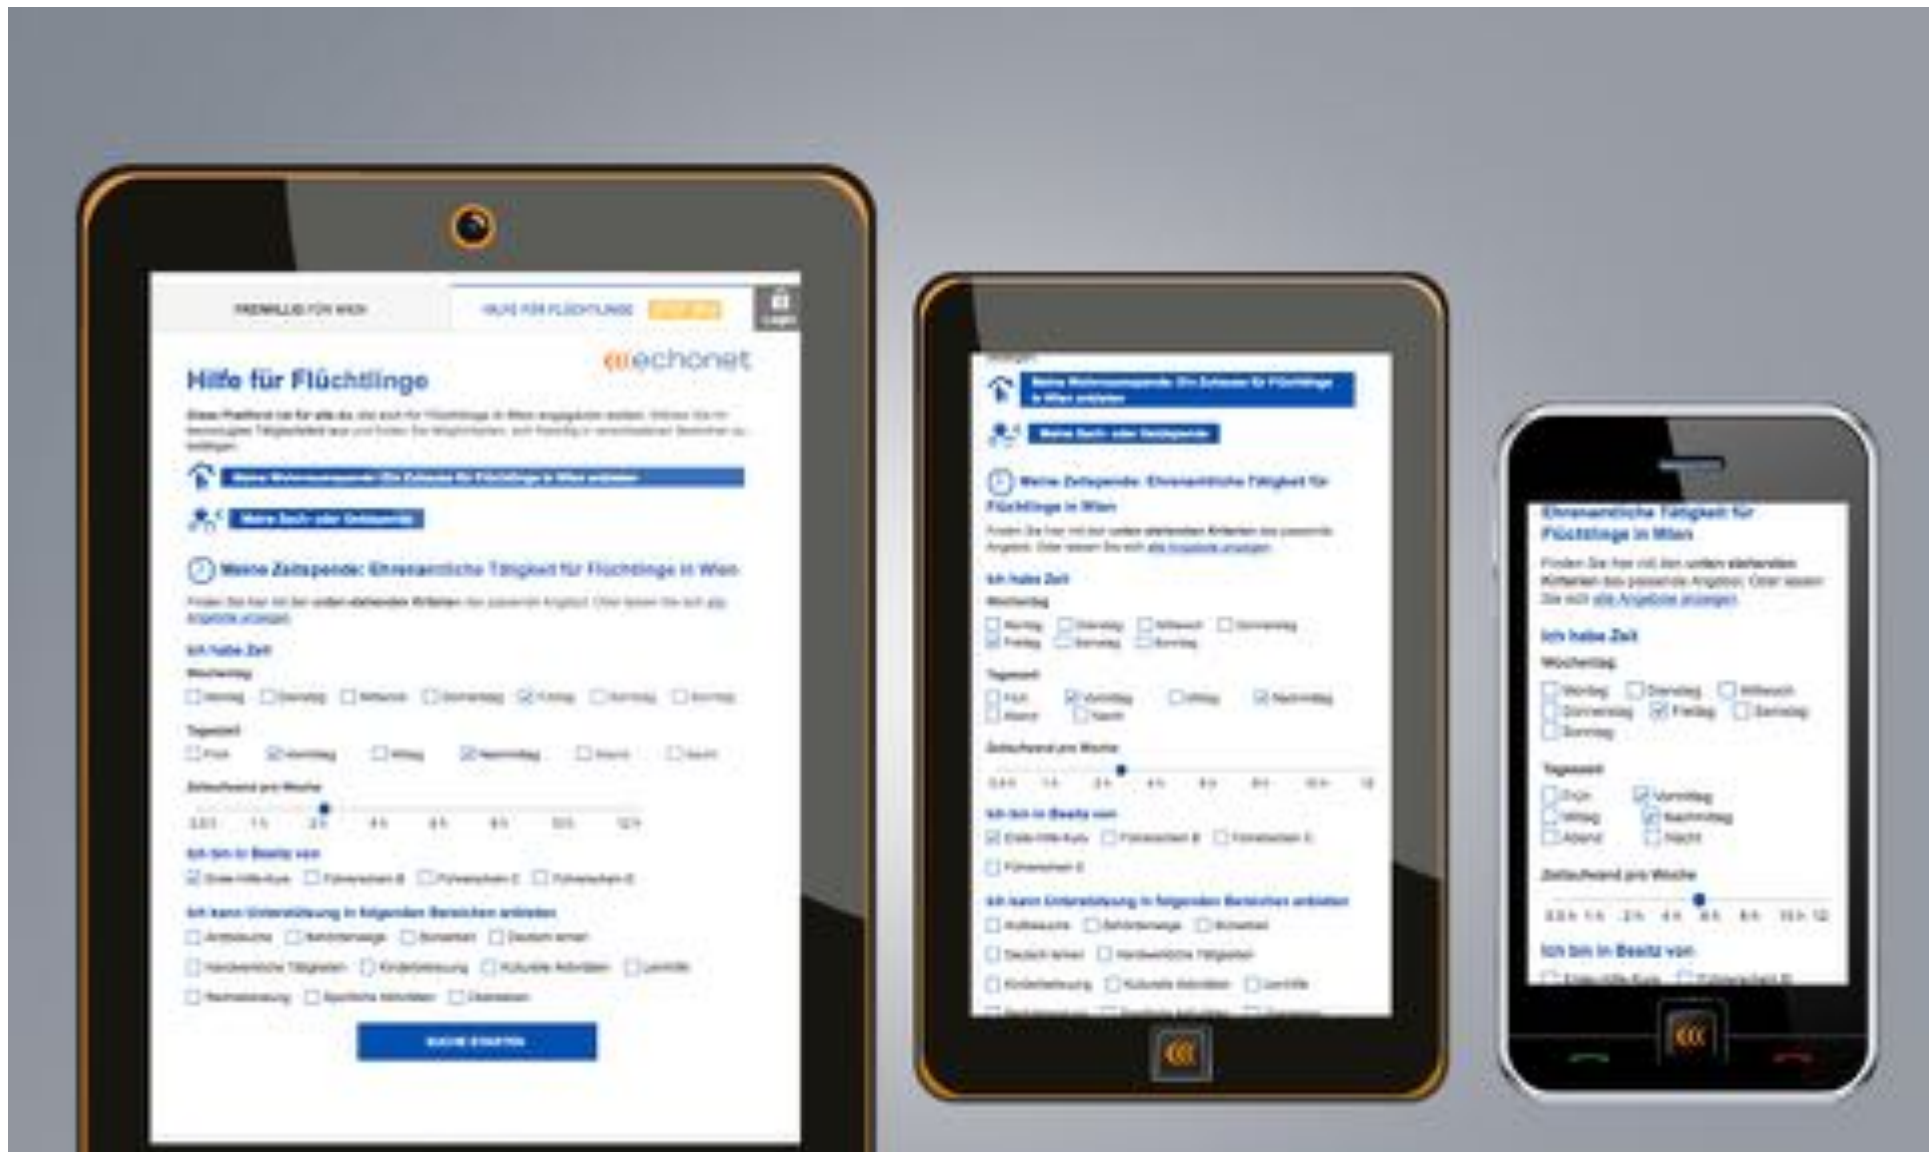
FREIWILLIG FÜR WIEN | HILFE FÜR FLÜCHTLINGE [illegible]

Login

echonet

Hilfe für Flüchtlinge

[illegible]

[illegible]

Meine Sach- oder Geldspende

Meine Zeitspende: Ehrenamtliche Tätigkeit für Flüchtlinge in Wien

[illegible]

Ich habe Zeit

Wochentag

Montag Dienstag Mittwoch Donnerstag Freitag Samstag Sonntag

Tageszeit

Früh Vormittag Mittag Nachmittag Abend Nacht

Zeitaufwand pro Woche

0,5 h 1 h 2 h 4 h 6 h 8 h 10 h 12 h

Ich bin in Besitz von

Erste-Hilfe-Kurs Führerschein B Führerschein C Führerschein D

Ich kann Unterstützung in folgenden Bereichen anbieten

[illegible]

SUCHE STARTEN

Meine Zeitspende: Ehrenamtliche Tätigkeit für Flüchtlinge in Wien

Ich habe Zeit

Wochentag

Tageszeit

Zeitaufwand pro Woche

Ich bin in Besitz von

Ich kann Unterstützung in folgenden Bereichen anbieten

Ehrenamtliche Tätigkeit für Flüchtlinge in Wien

Ich habe Zeit

Wochentag

Montag Dienstag Mittwoch Donnerstag Freitag Samstag Sonntag

Tageszeit

Früh Vormittag Mittag Nachmittag Abend Nacht

Zeitaufwand pro Woche

Ich bin in Besitz von